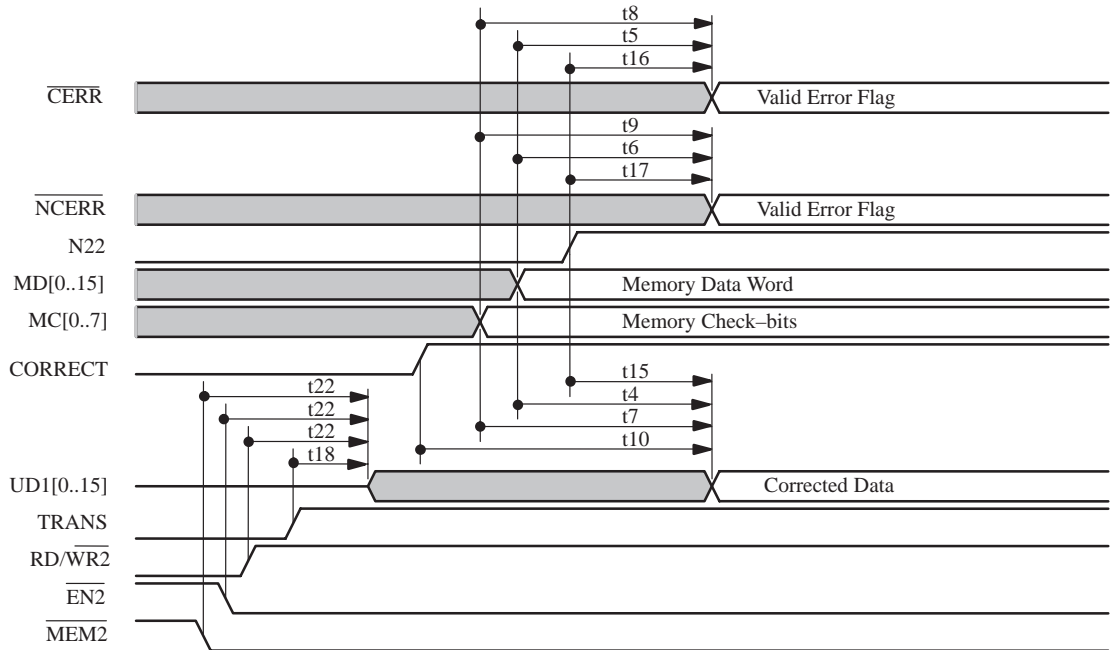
t8
t5
t16
$\overline{\text{CERR}}$
Valid Error Flag
t9
t6
t17
$\overline{\text{NCERR}}$
Valid Error Flag
N22
MD[0..15]
Memory Data Word
MC[0..7]
Memory Check–bits
CORRECT
t15
t22
t4
t22
t7
t22
t10
t18
UD1[0..15]
Corrected Data
TRANS
RD/$\overline{\text{WR2}}$
$\overline{\text{EN2}}$
$\overline{\text{MEM2}}$